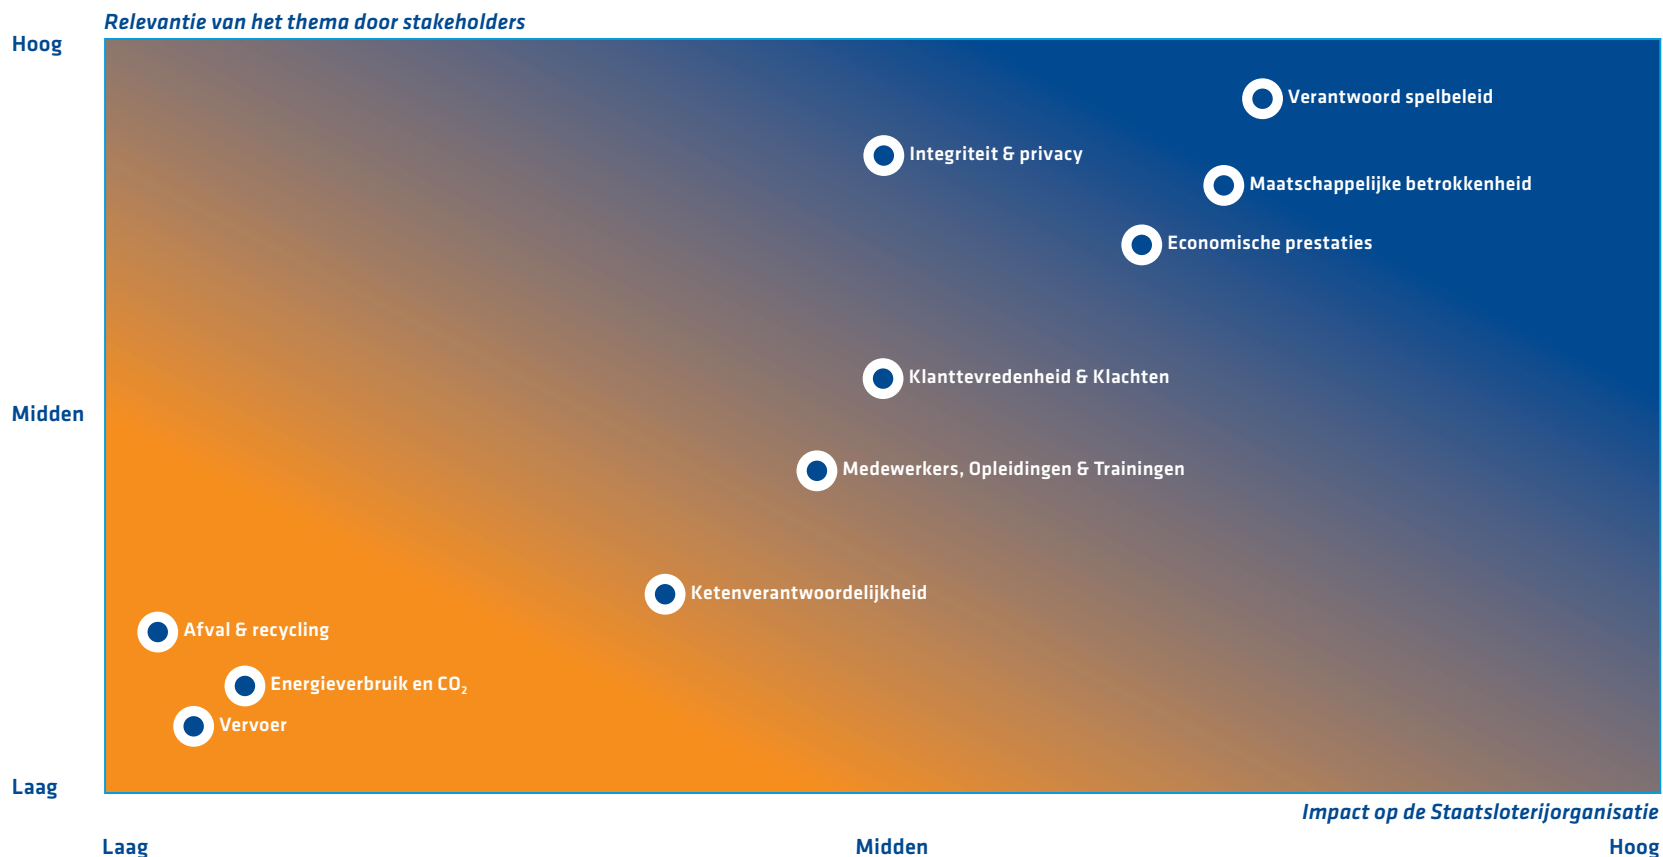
Relevantie van het thema door stakeholders

Hoog

Verantwoord spelbeleid

Integriteit & privacy

Maatschappelijke betrokkenheid

Economische prestaties

Midden

Klanttevredenheid & Klachten

Medewerkers, Opleidingen & Trainingen

Ketenverantwoordelijkheid

Afval & recycling

Energieverbruik en $CO_2$

Vervoer

Laag

Impact op de Staatsloterijorganisatie

Laag

Midden

Hoog